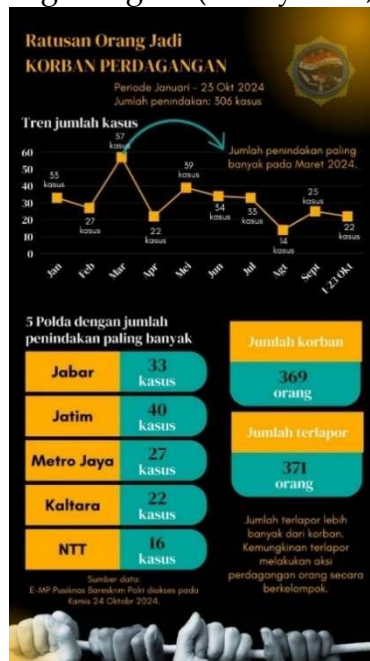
Ratusan Orang Jadi
KORBAN PERDAGANGAN

Periode Januari – 23 Okt 2024
Jumlah penindakan: 306 kasus

Tren jumlah kasus

60
50
40
30
20
10
0

35 kasus
27 kasus
57 kasus
22 kasus
39 kasus
34 kasus
33 kasus
14 kasus
25 kasus
22 kasus

Jan
Feb
Mar
Apr
Mei
Jun
Jul
Agt
Sept
1-23 Okt

Jumlah penindakan paling banyak pada Maret 2024.

5 Polda dengan jumlah penindakan paling banyak

| | |
|---|---|
| Jabar | 33 kasus |
| Jatim | 40 kasus |
| Metro Jaya | 27 kasus |
| Kaltara | 22 kasus |
| NTT | 16 kasus |

Jumlah korban
369 orang

Jumlah terlapor
371 orang

Jumlah terlapor lebih banyak dari korban. Kemungkinan terlapor melakukan aksi perdagangan orang secara berkelompok.

Sumber data:
E-MP Pusiknas Bareskrim Polri diakses pada Kamis 24 Oktober 2024.